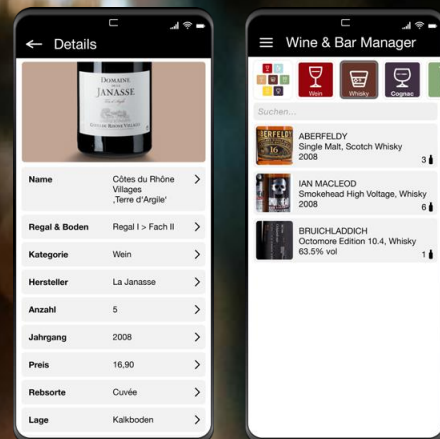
Details

DOMAINE
JANASSE

| Name | Côtes du Rhône Villages ‚Terre d'Argile' |
|---|---|
| Regal & Boden | Regal I > Fach II |
| Kategorie | Wein |
| Hersteller | La Janasse |
| Anzahl | 5 |
| Jahrgang | 2008 |
| Preis | 16,90 |
| Rebsorte | Cuvée |
| Lage | Kalkboden |

Wine & Bar Manager

Wein
Whisky
Cognac

Suchen...

ABERFELDY
Single Malt, Scotch Whisky
2008
3

IAN MACLEOD
Smokehead High Voltage, Whisky
2008
6

BRUICHLADDICH
Octomore Edition 10.4, Whisky
63.5% vol
1